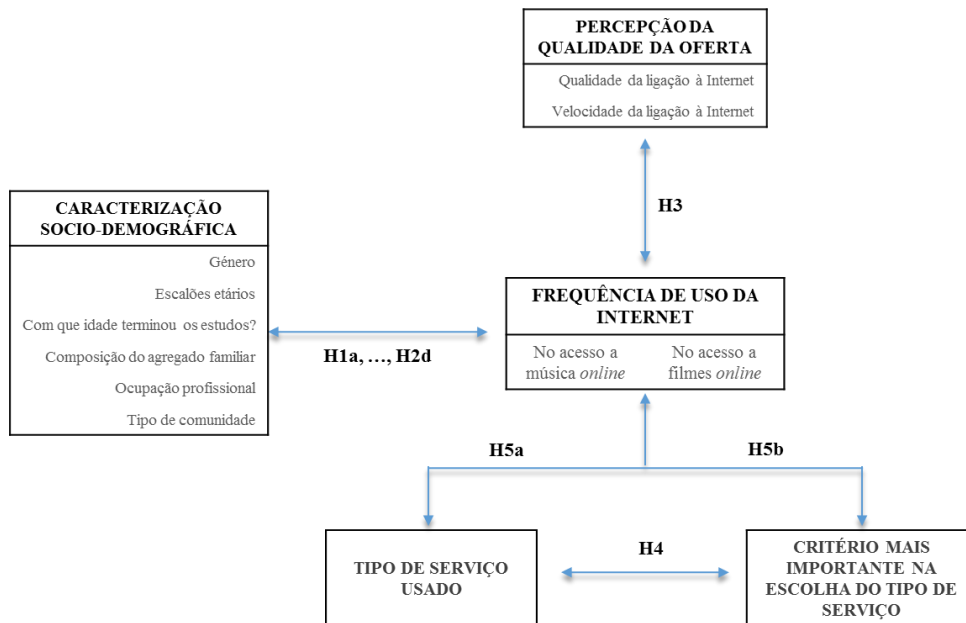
PERCEPÇÃO DA QUALIDADE DA OFERTA

Qualidade da ligação à Internet

Velocidade da ligação à Internet

H3

CARACTERIZAÇÃO SOCIO-DEMOGRÁFICA

Género

Escalões etários

Com que idade terminou os estudos?

Composição do agregado familiar

Ocupação profissional

Tipo de comunidade

H1a, …, H2d

FREQUÊNCIA DE USO DA INTERNET

No acesso a música *online*

No acesso a filmes *online*

H5a

H5b

TIPO DE SERVIÇO USADO

H4

CRITÉRIO MAIS IMPORTANTE NA ESCOLHA DO TIPO DE SERVIÇO